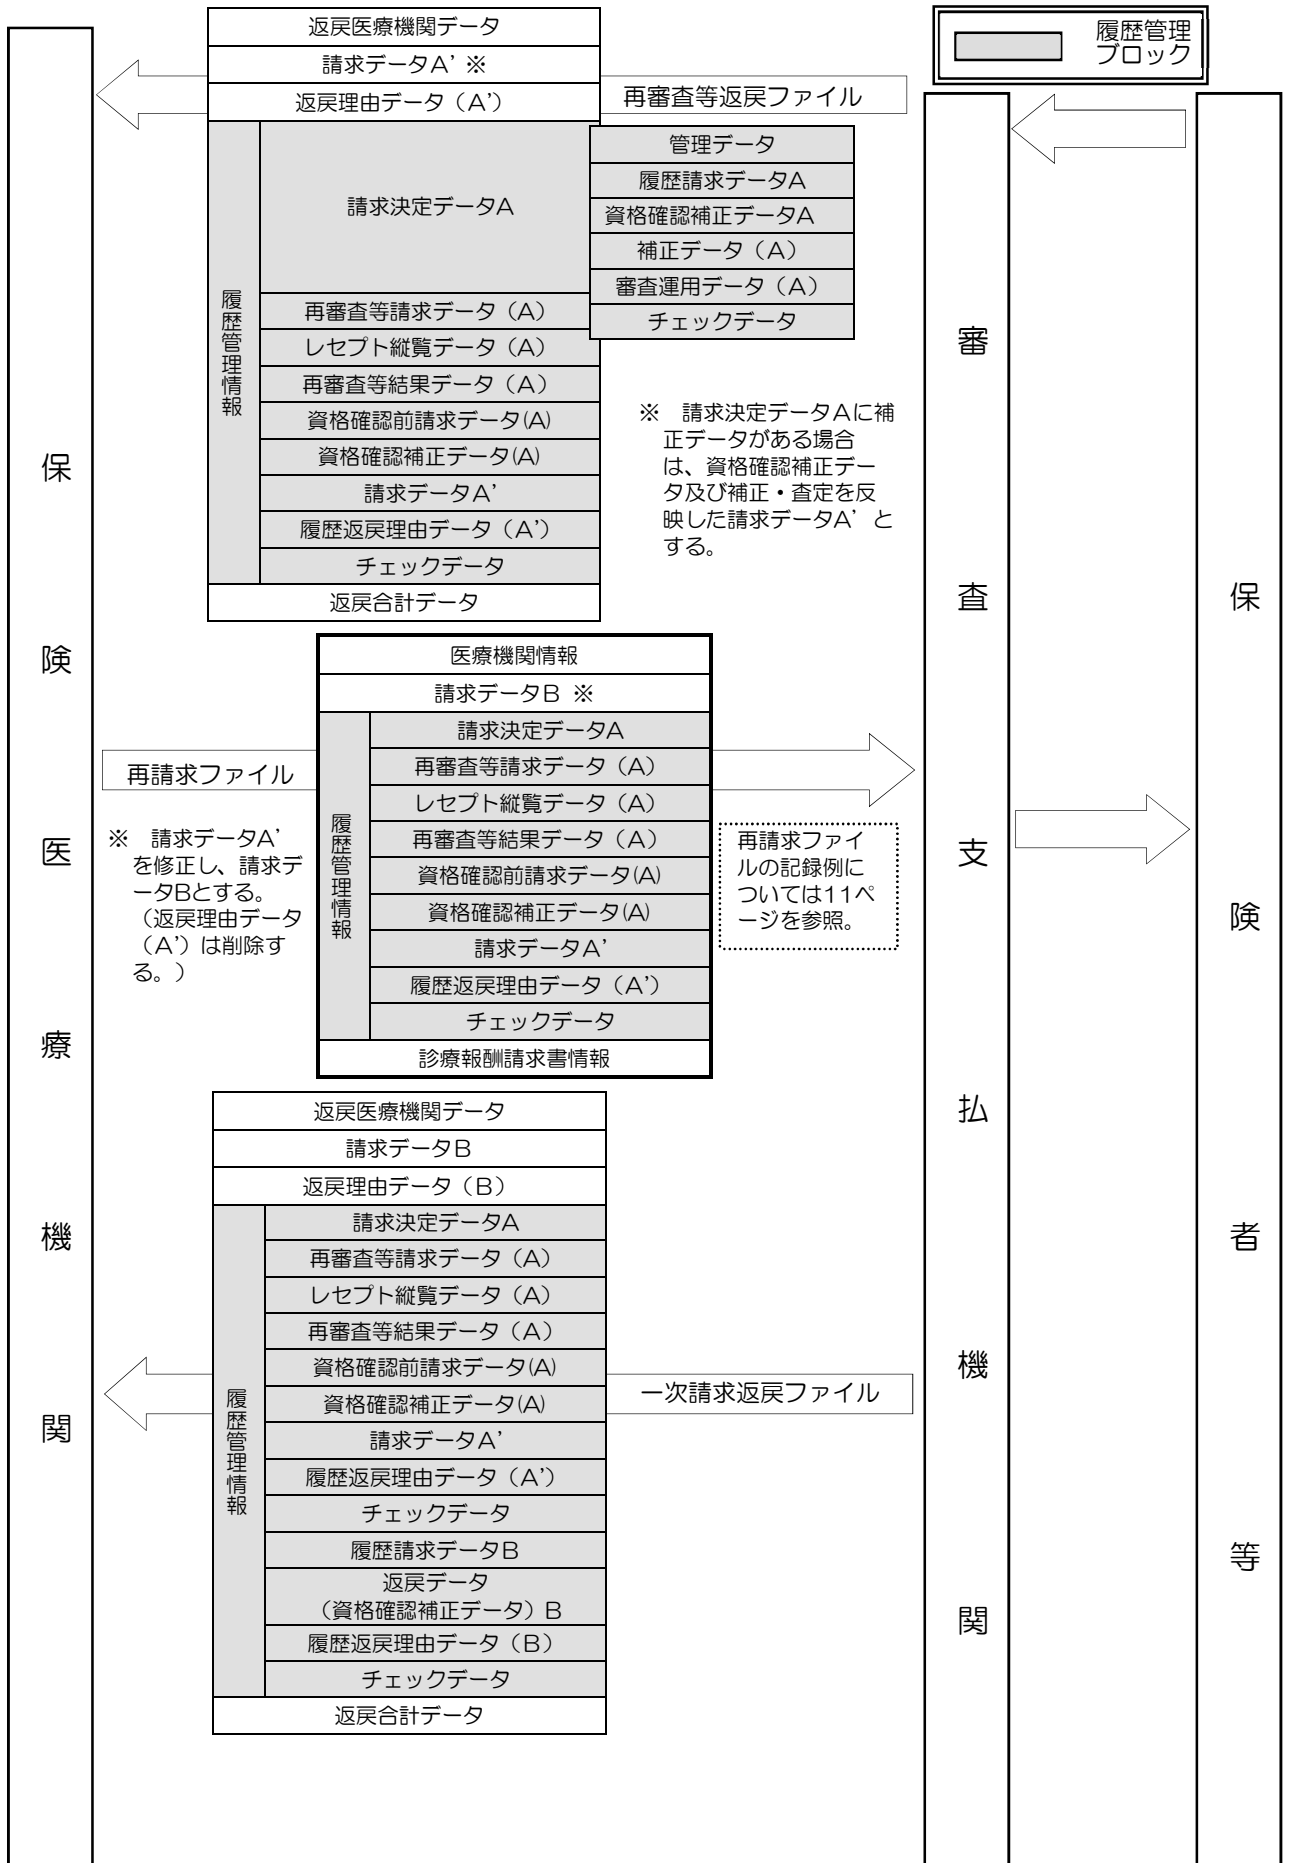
保険医療機関

返戻医療機関データ
請求データA' ※
返戻理由データ（A'）

再審査等返戻ファイル

履歴管理情報
請求決定データA
管理データ
履歴請求データA
資格確認補正データA
補正データ（A）
審査運用データ（A）
チェックデータ
再審査等請求データ（A）
レセプト縦覧データ（A）
再審査等結果データ（A）
資格確認前請求データ(A)
資格確認補正データ(A)
請求データA'
履歴返戻理由データ（A'）
チェックデータ
返戻合計データ

※　請求決定データAに補正データがある場合は、資格確認補正データ及び補正・査定を反映した請求データA'とする。

履歴管理ブロック

審査支払機関

保険者等

医療機関情報
請求データB ※
履歴管理情報
請求決定データA
再審査等請求データ（A）
レセプト縦覧データ（A）
再審査等結果データ（A）
資格確認前請求データ(A)
資格確認補正データ(A)
請求データA'
履歴返戻理由データ（A'）
チェックデータ
診療報酬請求書情報

再請求ファイル

※　請求データA'を修正し、請求データBとする。（返戻理由データ（A'）は削除する。）

再請求ファイルの記録例については11ページを参照。

返戻医療機関データ
請求データB
返戻理由データ（B）
履歴管理情報
請求決定データA
再審査等請求データ（A）
レセプト縦覧データ（A）
再審査等結果データ（A）
資格確認前請求データ(A)
資格確認補正データ(A)
請求データA'
履歴返戻理由データ（A'）
チェックデータ
履歴請求データB
返戻データ（資格確認補正データ）B
履歴返戻理由データ（B）
チェックデータ
返戻合計データ

一次請求返戻ファイル